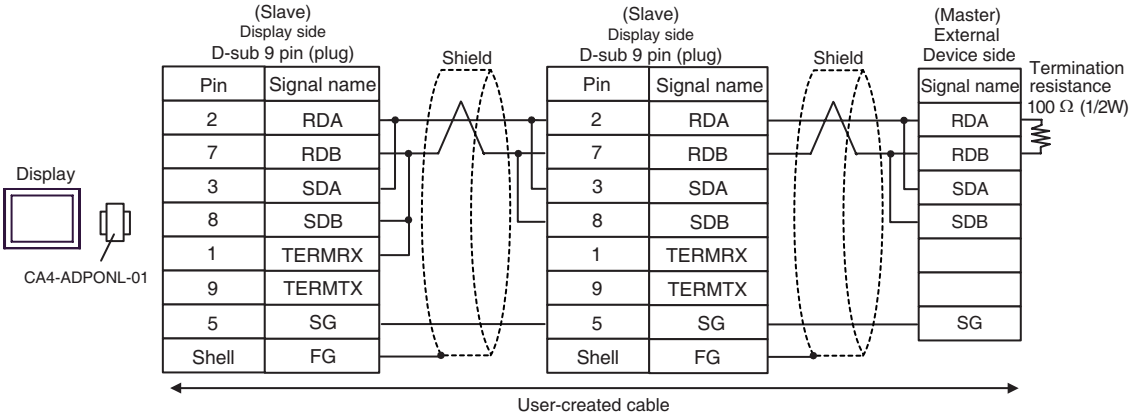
(Slave)
Display side
D-sub 9 pin (plug)

Shield

(Slave)
Display side
D-sub 9 pin (plug)

Shield

(Master)
External
Device side

Termination resistance
100 Ω (1/2W)

| Pin | Signal name |
|---|---|
| 2 | RDA |
| 7 | RDB |
| 3 | SDA |
| 8 | SDB |
| 1 | TERMRX |
| 9 | TERMTX |
| 5 | SG |
| Shell | FG |

| Pin | Signal name |
|---|---|
| 2 | RDA |
| 7 | RDB |
| 3 | SDA |
| 8 | SDB |
| 1 | TERMRX |
| 9 | TERMTX |
| 5 | SG |
| Shell | FG |

| Signal name |
|---|
| RDA |
| RDB |
| SDA |
| SDB |
| |
| |
| SG |

Display

CA4-ADPONL-01

User-created cable